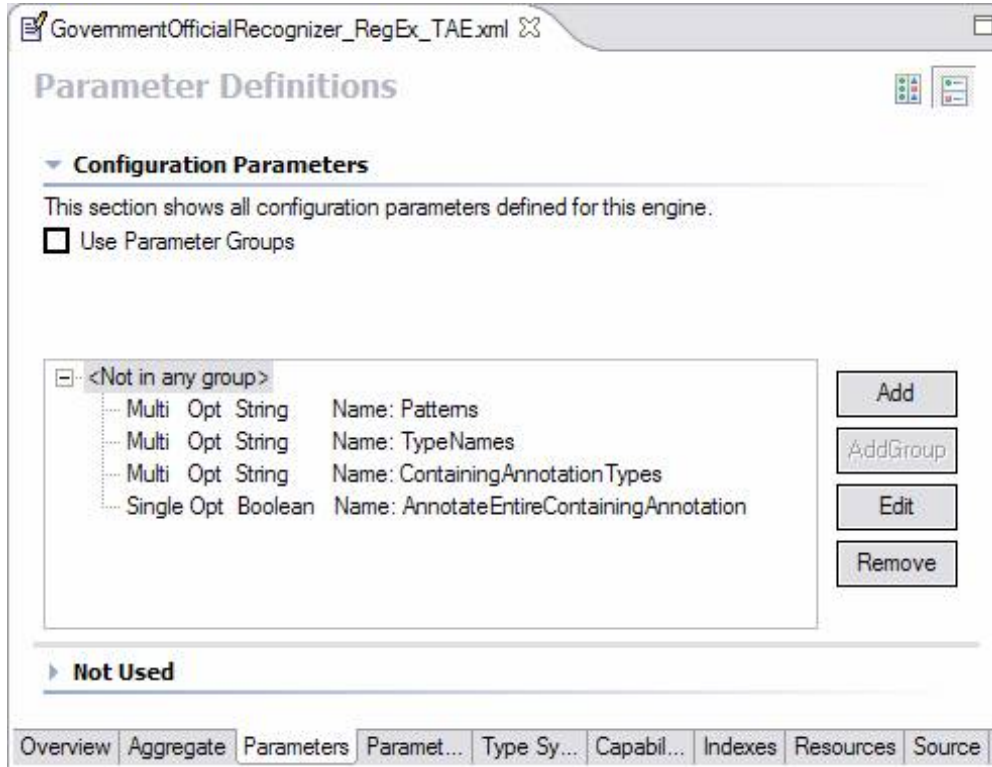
GovernmentOfficialRecognizer_RegEx_TAE.xml

Parameter Definitions

Configuration Parameters

This section shows all configuration parameters defined for this engine.

Use Parameter Groups

<Not in any group>
Multi Opt String Name: Patterns
Multi Opt String Name: TypeNames
Multi Opt String Name: ContainingAnnotationTypes
Single Opt Boolean Name: AnnotateEntireContainingAnnotation

Add
AddGroup
Edit
Remove

Not Used

Overview | Aggregate | Parameters | Paramet... | Type Sy... | Capabil... | Indexes | Resources | Source